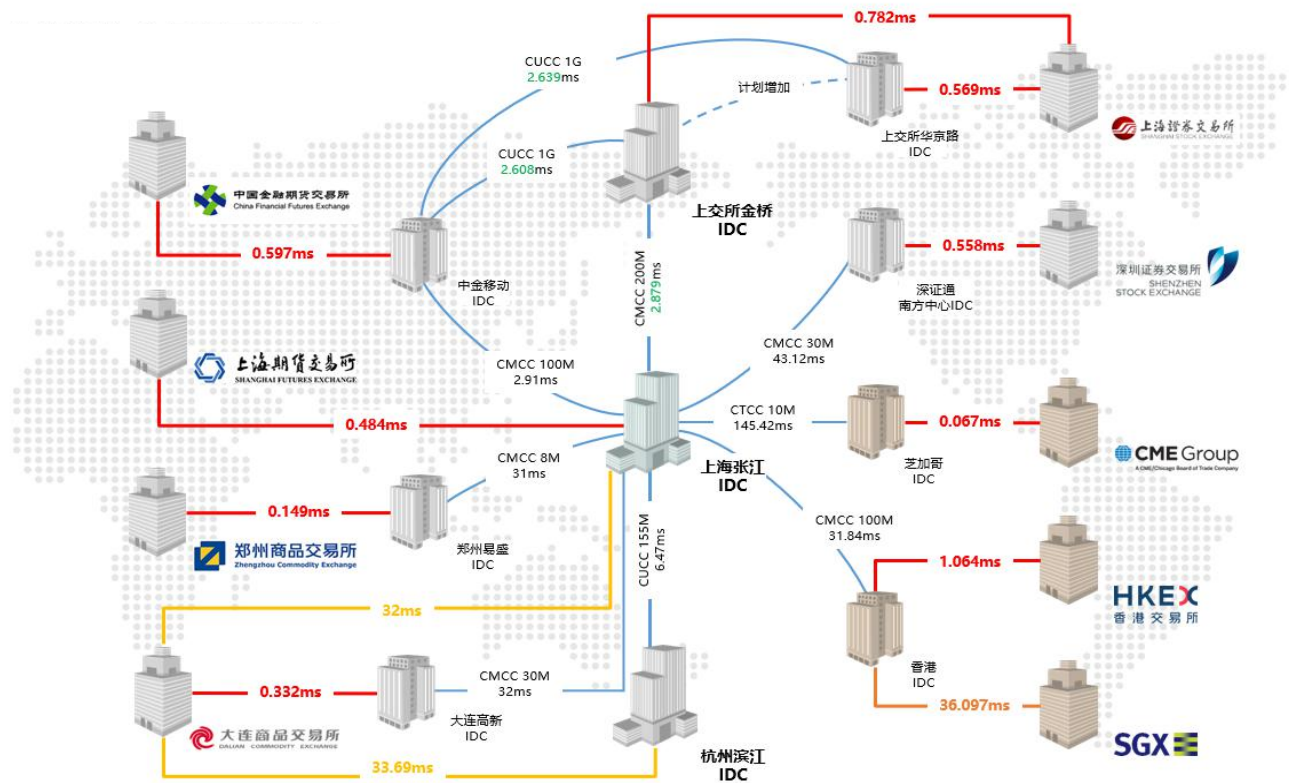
0.782ms

CUCC 1G
2.639ms

计划增加

0.569ms

上交所华京路
IDC

上海證券交易所
SHANGHAI STOCK EXCHANGE

CUCC 1G
2.608ms

中国金融期货交易所
China Financial Futures Exchange

上交所金桥
IDC

0.597ms

中金移动
IDC

CMCC 200M
2.879ms

0.558ms

深证通
南方中心IDC

深圳证券交易所
SHENZHEN STOCK EXCHANGE

上海期貨交易所
SHANGHAI FUTURES EXCHANGE

CMCC 100M
2.91ms

CMCC 30M
43.12ms

0.484ms

CTCC 10M
145.42ms

0.067ms

芝加哥
IDC

CME Group
A CME/Chicago Board of Trade Company

CMCC 8M
31ms

上海张江
IDC

0.149ms

郑州易盛
IDC

郑州商品交易所
Zhengzhou Commodity Exchange

CUCC 155M
6.47ms

CMCC 100M
31.84ms

1.064ms

HKEX
香港交易所

32ms

0.332ms

CMCC 30M
32ms

大连高新
IDC

香港
IDC

36.097ms

大连商品交易所
DALIAN COMMODITY EXCHANGE

33.69ms

杭州滨江
IDC

SGX